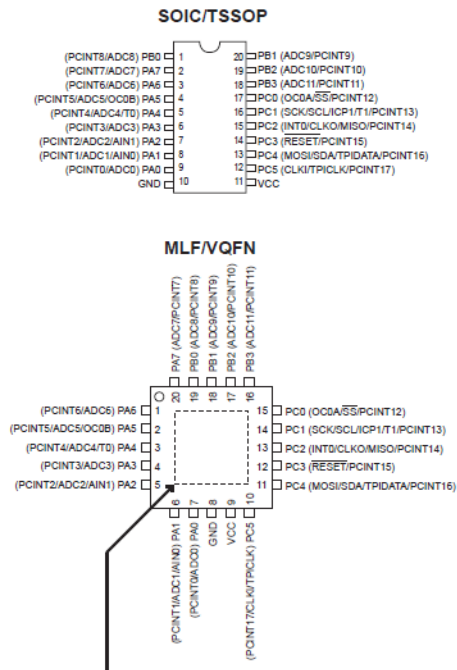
SOIC/TSSOP

(PCINT8/ADC8) PB0 1
(PCINT7/ADC7) PA7 2
(PCINT6/ADC6) PA6 3
(PCINT5/ADC5/OC0B) PA5 4
(PCINT4/ADC4/T0) PA4 5
(PCINT3/ADC3) PA3 6
(PCINT2/ADC2/AIN1) PA2 7
(PCINT1/ADC1/AIN0) PA1 8
(PCINT0/ADC0) PA0 9
GND 10

20 PB1 (ADC9/PCINT9)
19 PB2 (ADC10/PCINT10)
18 PB3 (ADC11/PCINT11)
17 PC0 (OC0A/$\overline{SS}$/PCINT12)
16 PC1 (SCK/SCL/ICP1/T1/PCINT13)
15 PC2 (INT0/CLKO/MISO/PCINT14)
14 PC3 ($\overline{RESET}$/PCINT15)
13 PC4 (MOSI/SDA/TPIDATA/PCINT16)
12 PC5 (CLKI/TPICLK/PCINT17)
11 VCC

MLF/VQFN

PA7 (ADC7/PCINT7) 20
PB0 (ADC8/PCINT8) 19
PB1 (ADC9/PCINT9) 18
PB2 (ADC10/PCINT10) 17
PB3 (ADC11/PCINT11) 16

(PCINT6/ADC6) PA6 1
(PCINT5/ADC5/OC0B) PA5 2
(PCINT4/ADC4/T0) PA4 3
(PCINT3/ADC3) PA3 4
(PCINT2/ADC2/AIN1) PA2 5

15 PC0 (OC0A/$\overline{SS}$/PCINT12)
14 PC1 (SCK/SCL/ICP1/T1/PCINT13)
13 PC2 (INT0/CLKO/MISO/PCINT14)
12 PC3 ($\overline{RESET}$/PCINT15)
11 PC4 (MOSI/SDA/TPIDATA/PCINT16)

6 (PCINT1/ADC1/AIN0) PA1
7 (PCINT0/ADC0) PA0
8 GND
9 VCC
10 (PCINT17/CLKI/TPICLK) PC5